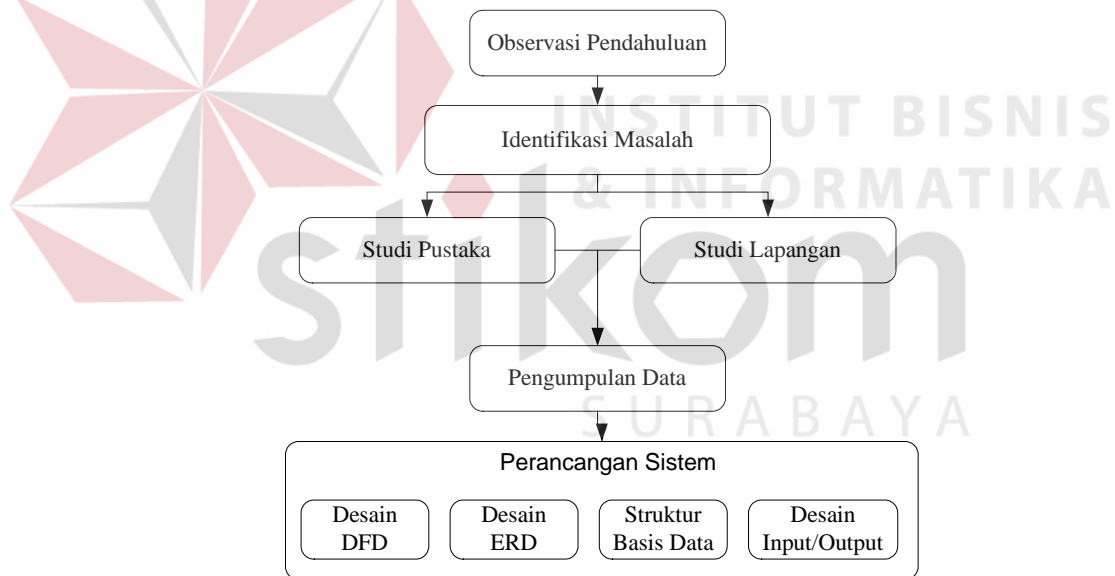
INSTITUT BISNIS
& INFORMATIKA
stikom
SURABAYA

Observasi Pendahuluan

Identifikasi Masalah

Studi Pustaka

Studi Lapangan

Pengumpulan Data

Perancangan Sistem

Desain DFD

Desain ERD

Struktur Basis Data

Desain Input/Output